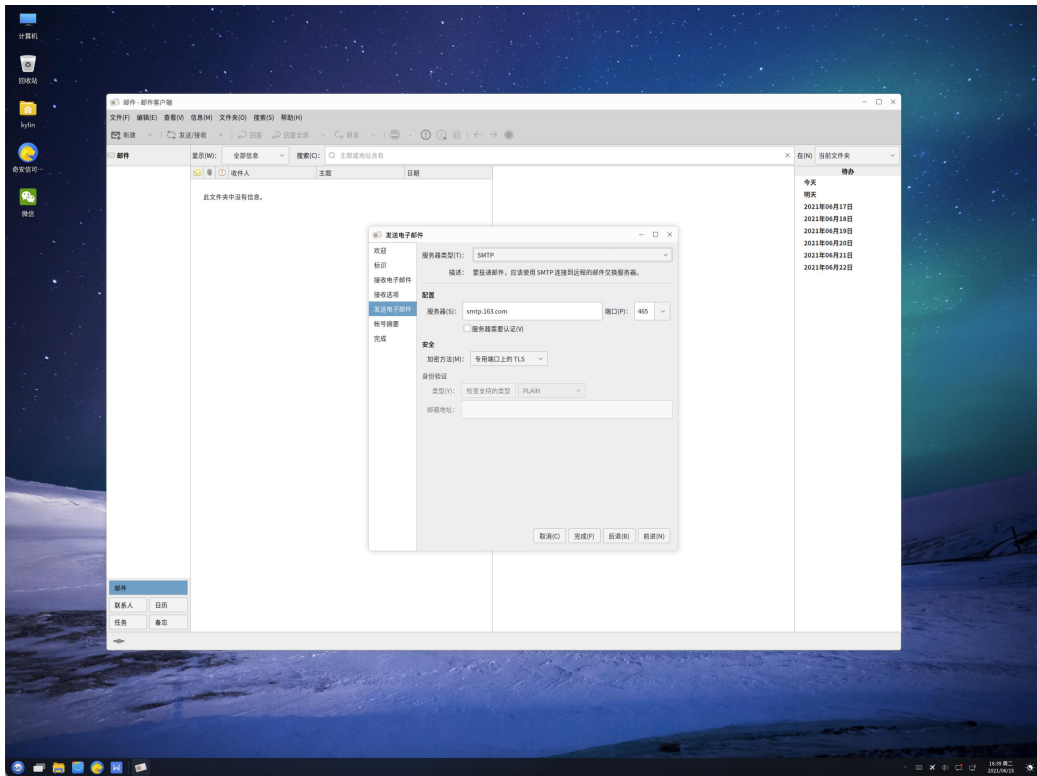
计算机

回收站

kylin

奇安信可…

微信

邮件 - 邮件客户端

文件(F) 编辑(E) 查看(V) 信息(M) 文件夹(O) 搜索(S) 帮助(H)

新建 发送/接收 回复 回复全部 转发

邮件

显示(W): 全部信息 搜索(C): 主题或地址含有 在(N) 当前文件夹

收件人 主题 日期

此文件夹中没有信息。

待办
今天
明天
2021年06月17日
2021年06月18日
2021年06月19日
2021年06月20日
2021年06月21日
2021年06月22日

发送电子邮件

欢迎
标识
接收电子邮件
接收选项
发送电子邮件
帐号摘要
完成

服务器类型(T): SMTP

描述: 要投递邮件，应该使用 SMTP 连接到远程的邮件交换服务器。

配置

服务器(S): smtp.163.com 端口(P): 465

服务器需要认证(V)

安全

加密方法(M): 专用端口上的 TLS

身份验证

类型(Y): 检查支持的类型 PLAIN

邮箱地址:

取消(C) 完成(F) 后退(B) 前进(N)

邮件
联系人 日历
任务 备忘

16:39 周二
2021/06/15